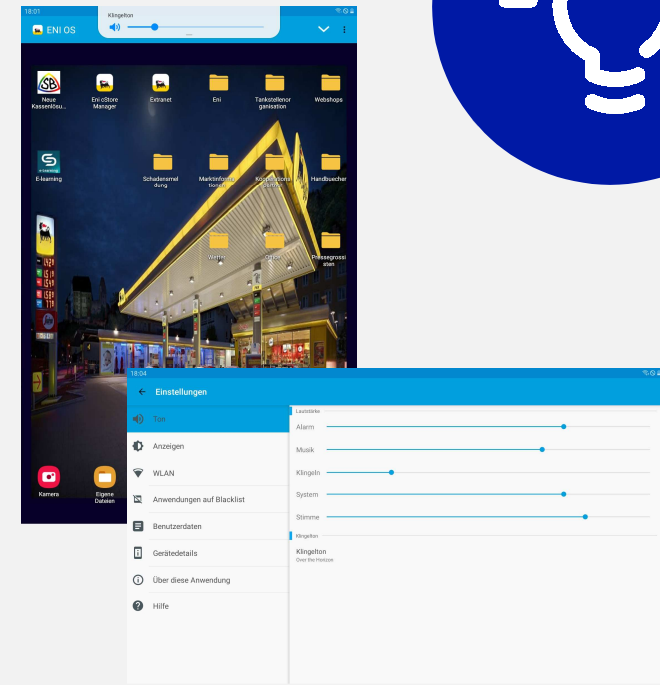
18:01

Klingelton

ENI OS

Neue Kassenlösu...

Eni cStore Manager

Extranet

Eni

Tankstellenorganisation

Webshops

E-learning

Schadensmeldung

Marktinformationen

Kooperationspartner

Handbuecher

Werbe

Shop

Pressegrossisten

Kamera

Eigene Dateien

18:04

Einstellungen

Ton

Anzeigen

WLAN

Anwendungen auf Blacklist

Benutzerdaten

Gerätedetails

Über diese Anwendung

Hilfe

Lautstärke

Alarm

Musik

Klingeln

System

Stimme

Klingelton

Klingelton
Over the Horizon